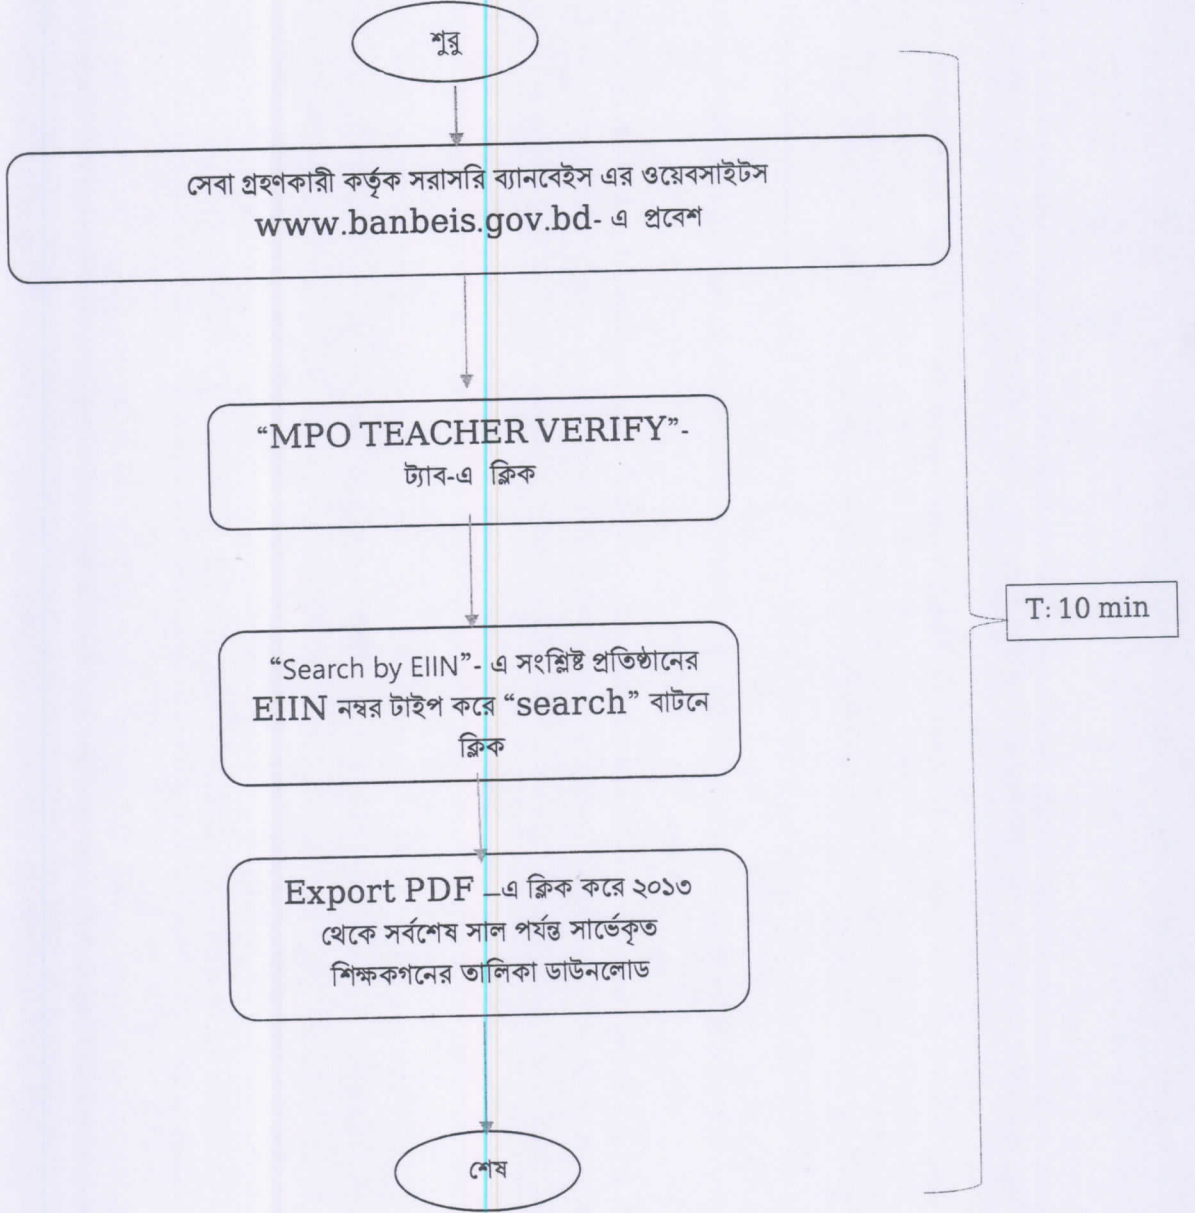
শুরু

সেবা গ্রহণকারী কর্তৃক সরাসরি ব্যানবেইস এর ওয়েবসাইটস www.banbeis.gov.bd- এ প্রবেশ

"MPO TEACHER VERIFY"- ট্যাব-এ ক্লিক

"Search by EIIN"- এ সংশ্লিষ্ট প্রতিষ্ঠানের EIIN নম্বর টাইপ করে "search" বাটনে ক্লিক

Export PDF –এ ক্লিক করে ২০১৩ থেকে সর্বশেষ সাল পর্যন্ত সার্ভেকৃত শিক্ষকগনের তালিকা ডাউনলোড

শেষ

T: 10 min